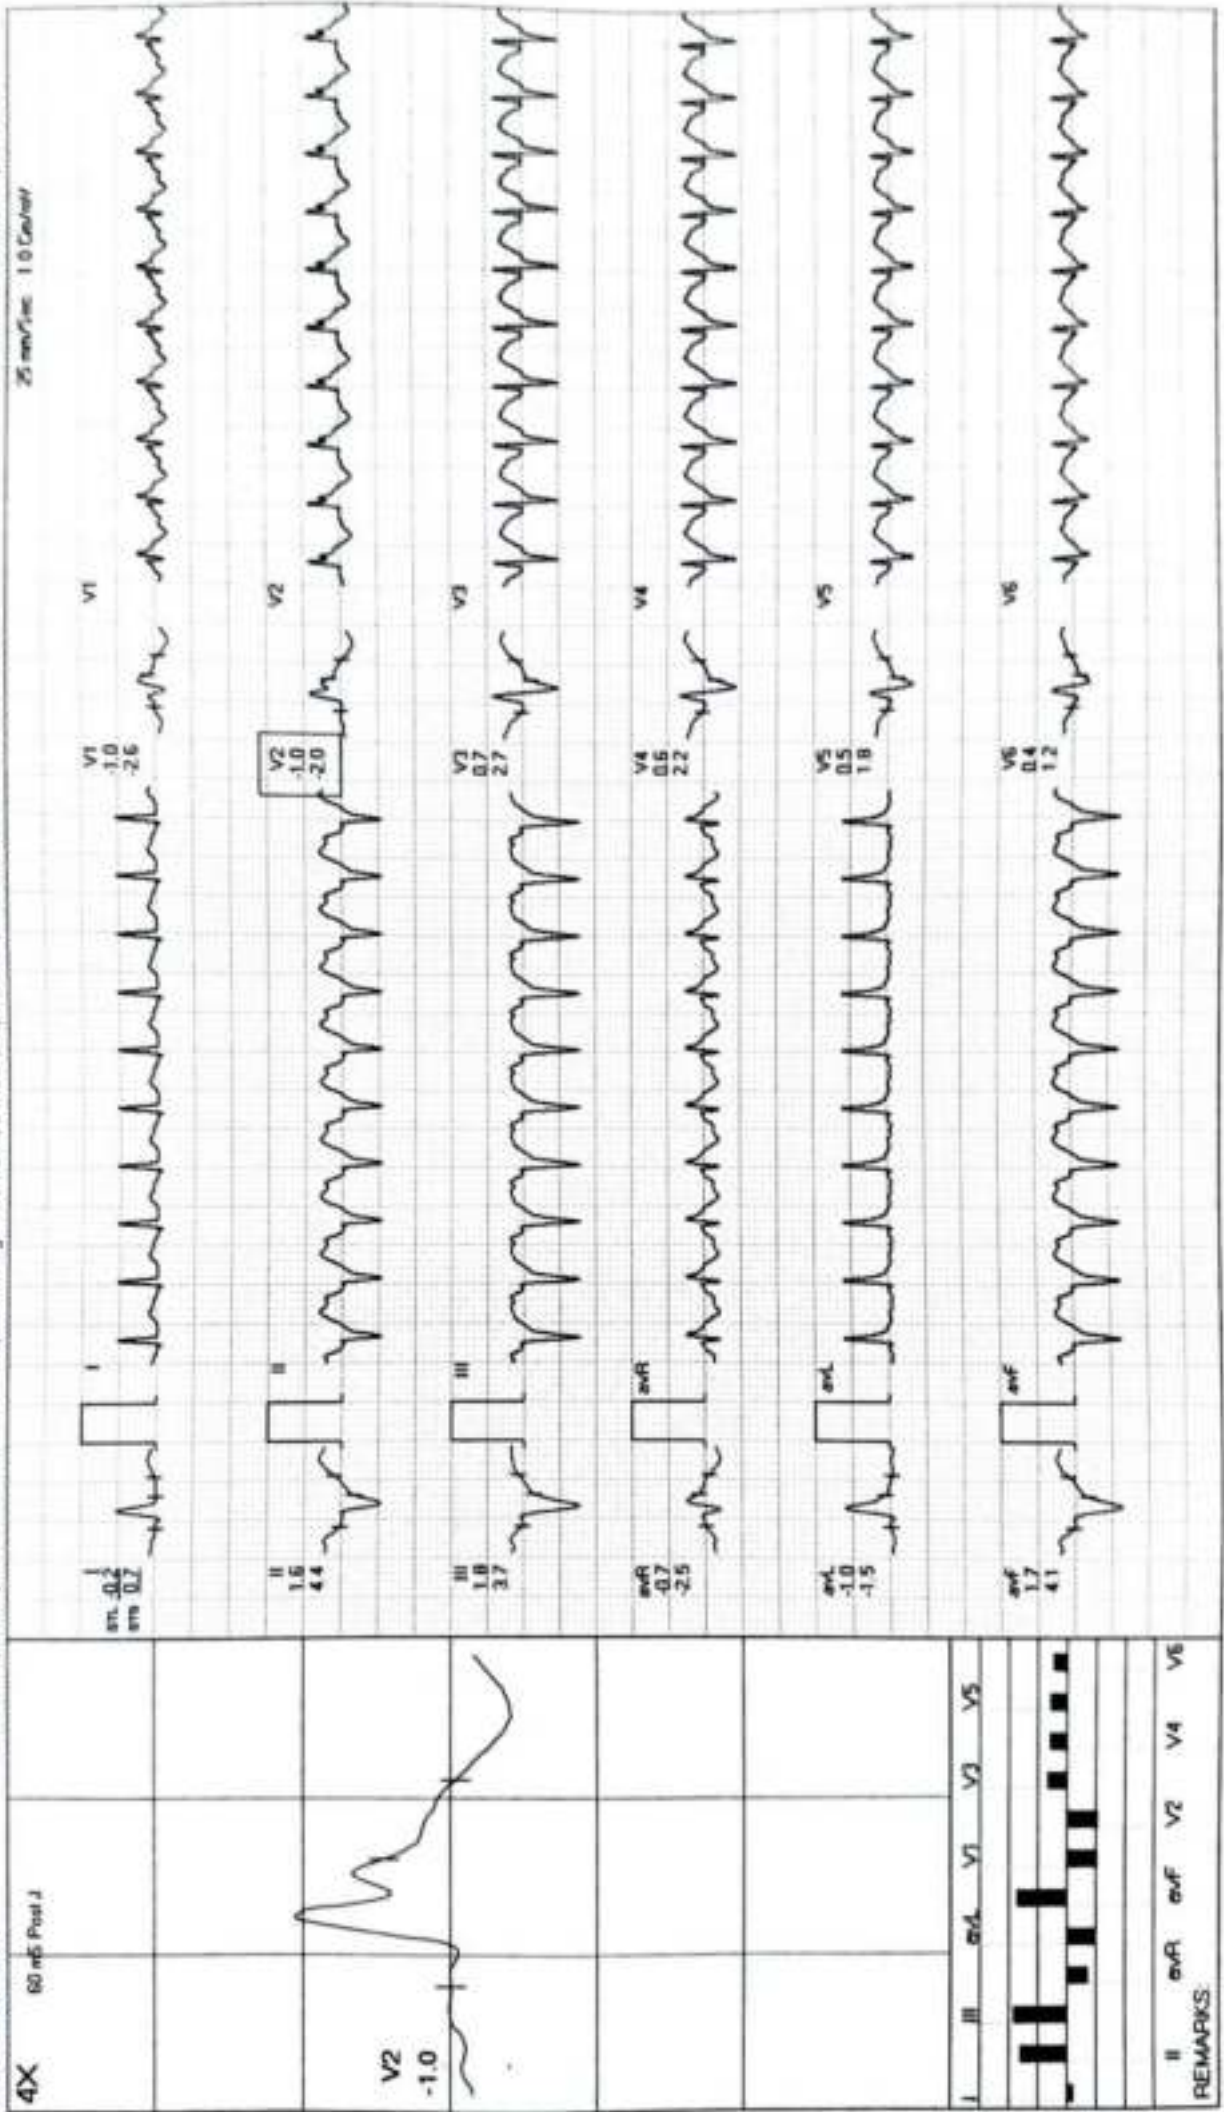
4X
60 mS Post J
V2
-1.0

I III avL V1 V3 V5
II avR avF V2 V4 V6
REMARKS:

I
sm 0.2
sm 0.2
II
1.6
4.4
III
1.8
3.7
avR
-0.7
-2.5
avL
-1.0
-1.5
avF
1.7
4.1

I
II
III
avR
avL
avF

V1
-1.0
-2.6
V2
-1.0
-2.0
V3
0.7
2.7
V4
0.6
2.2
V5
0.5
1.8
V6
0.4
1.2

V1
V2
V3
V4
V5
V6

25 mm/Sec 1.0 Cm/mV